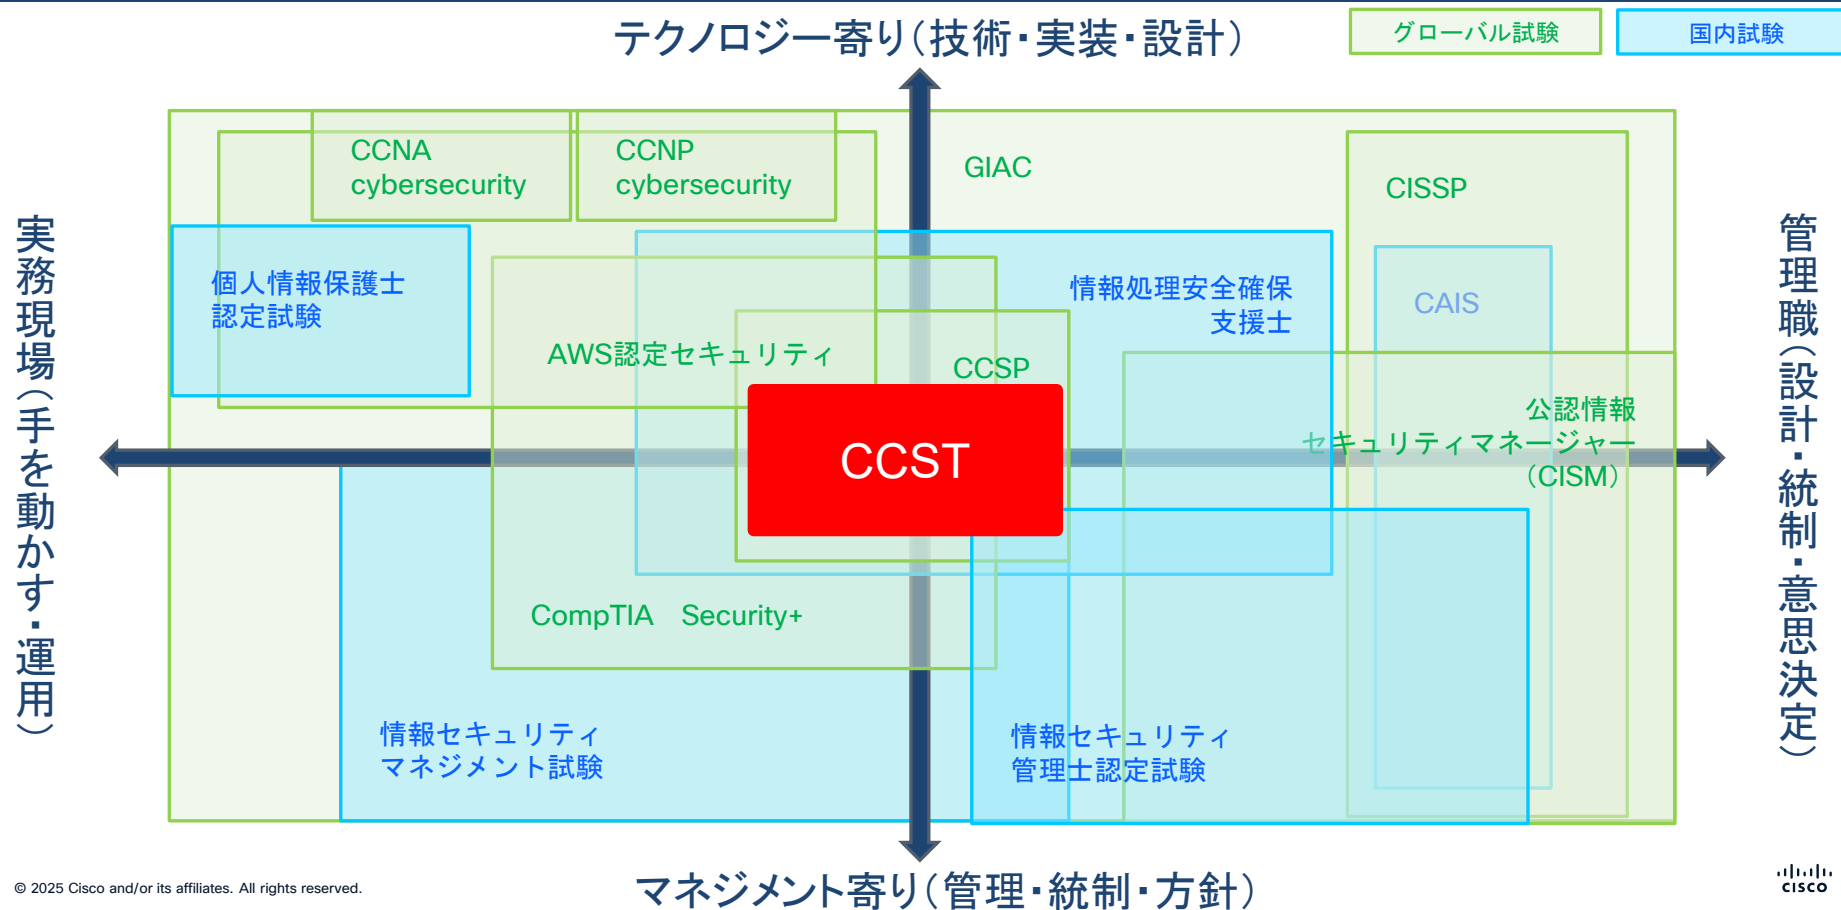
テクノロジー寄り（技術・実装・設計）

グローバル試験

国内試験

実務現場（手を動かす・運用）

管理職（設計・統制・意思決定）

CCNA cybersecurity

CCNP cybersecurity

GIAC

CISSP

個人情報保護士認定試験

AWS認定セキュリティ

情報処理安全確保支援士

CAIS

CCSP

CCST

公認情報セキュリティマネージャー（CISM）

CompTIA Security+

情報セキュリティマネジメント試験

情報セキュリティ管理士認定試験

マネジメント寄り（管理・統制・方針）

© 2025 Cisco and/or its affiliates. All rights reserved.

cisco